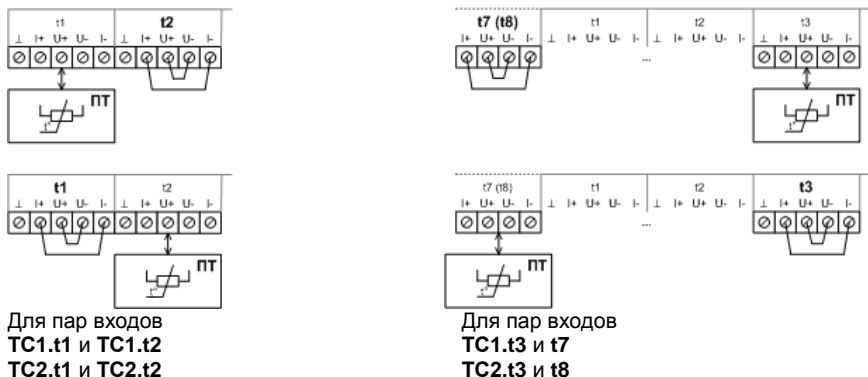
t1
⊥ I+ U+ U- I-

t2
⊥ I+ U+ U- I-

ПТ

t7 (t8)
I+ U+ U- I-

t1
⊥ I+ U+ U- I-

t2
⊥ I+ U+ U- I-

...

t3
⊥ I+ U+ U- I-

ПТ

t1
⊥ I+ U+ U- I-

t2
⊥ I+ U+ U- I-

ПТ

t7 (t8)
I+ U+ U- I-

t1
⊥ I+ U+ U- I-

t2
⊥ I+ U+ U- I-

...

t3
⊥ I+ U+ U- I-

ПТ

Для пар входов
**TC1.t1** и **TC1.t2**
**TC2.t1** и **TC2.t2**

Для пар входов
**TC1.t3** и **t7**
**TC2.t3** и **t8**